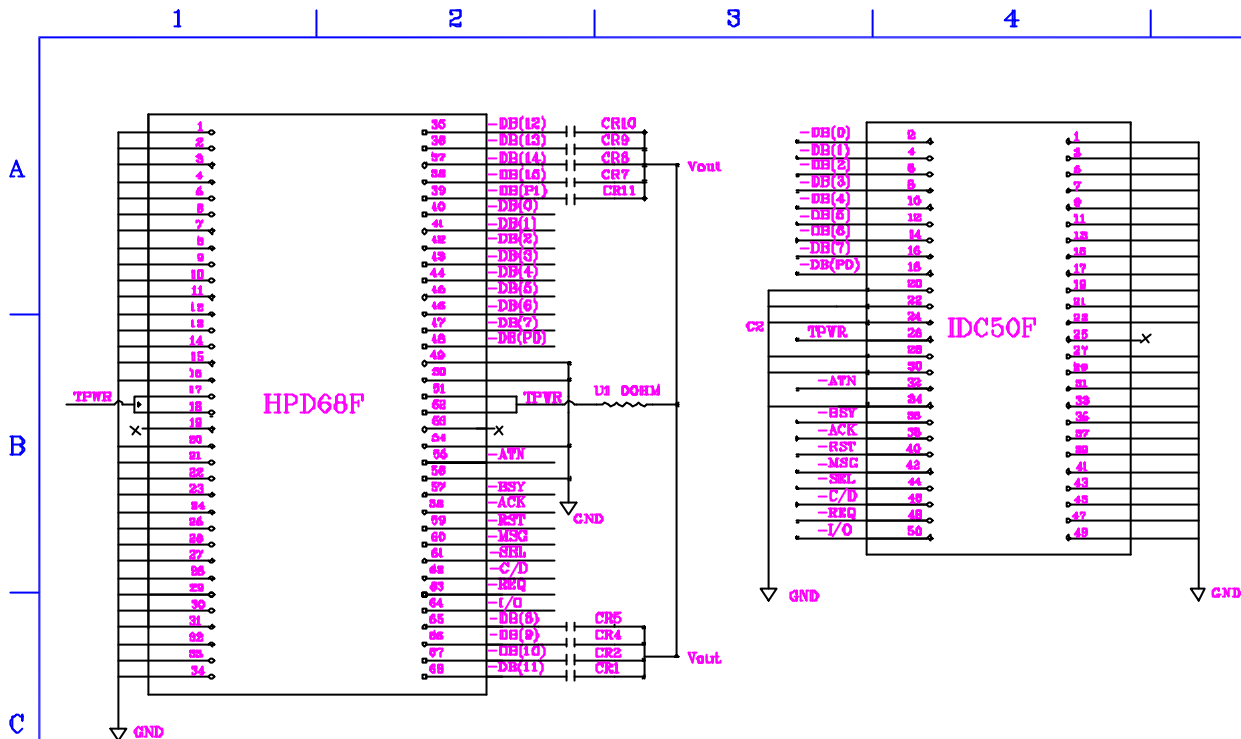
1 2 3 4

A

B

C

HPD68F

TPWR

1 2 3 4 5 6 7 8 9 10 11 12 13 14 15 16 17 18 19 20 21 22 23 24 25 26 27 28 29 30 31 32 33 34

GND

35 -DB(12) CR10
36 -DB(13) CR9
37 -DB(14) CR8
38 -DB(15) CR7
39 -DB(P1) CR11
40 -DB(0)
41 -DB(1)
42 -DB(2)
43 -DB(3)
44 -DB(4)
45 -DB(5)
46 -DB(6)
47 -DB(7)
48 -DB(P0)
49
50
51 TPWR
52
53
54
55 -ATN
56
57 -BSY
58 -ACK
59 -RST
60 -MSG
61 -SEL
62 -C/D
63 -REQ
64 -I/O
65 -DB(8) CR5
66 -DB(9) CR4
67 -DB(10) CR2
68 -DB(11) CR1

Vout

U1 0OHM

GND

Vout

IDC50F

-DB(0) 2
-DB(1) 4
-DB(2) 6
-DB(3) 8
-DB(4) 10
-DB(5) 12
-DB(6) 14
-DB(7) 16
-DB(P0) 18
20
22
C2 24
TPWR 26
28
30
-ATN 32
34
-BSY 36
-ACK 38
-RST 40
-MSG 42
-SEL 44
-C/D 46
-REQ 48
-I/O 50

1 3 5 7 9 11 13 15 17 19 21 23 25 27 29 31 33 35 37 39 41 43 45 47 49

GND

GND